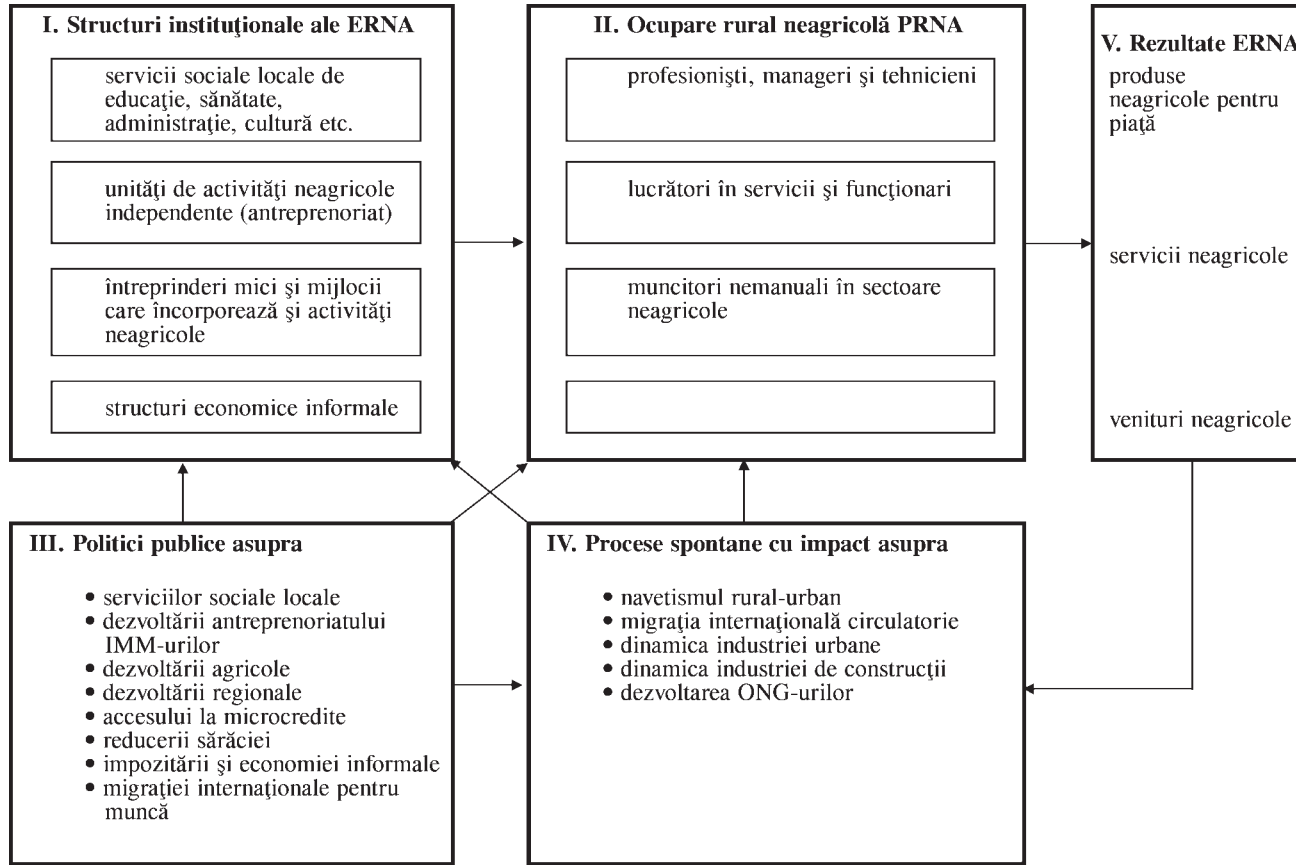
I. Structuri instituţionale ale ERNA

servicii sociale locale de educaţie, sănătate, administraţie, cultură etc.

unităţi de activităţi neagricole independente (antreprenoriat)

întreprinderi mici şi mijlocii care încorporează şi activităţi neagricole

structuri economice informale

II. Ocupare rural neagricolă PRNA

profesionişti, manageri şi tehnicieni

lucrători în servicii şi funcţionari

muncitori nemanuali în sectoare neagricole

V. Rezultate ERNA

produse neagricole pentru piaţă

servicii neagricole

venituri neagricole

III. Politici publice asupra

• serviciilor sociale locale
• dezvoltării antreprenoriatului IMM-urilor
• dezvoltării agricole
• dezvoltării regionale
• accesului la microcredite
• reducerii sărăciei
• impozitării şi economiei informale
• migraţiei internaţionale pentru muncă

IV. Procese spontane cu impact asupra

• navetismul rural-urban
• migraţia internaţională circulatorie
• dinamica industriei urbane
• dinamica industriei de construcţii
• dezvoltarea ONG-urilor